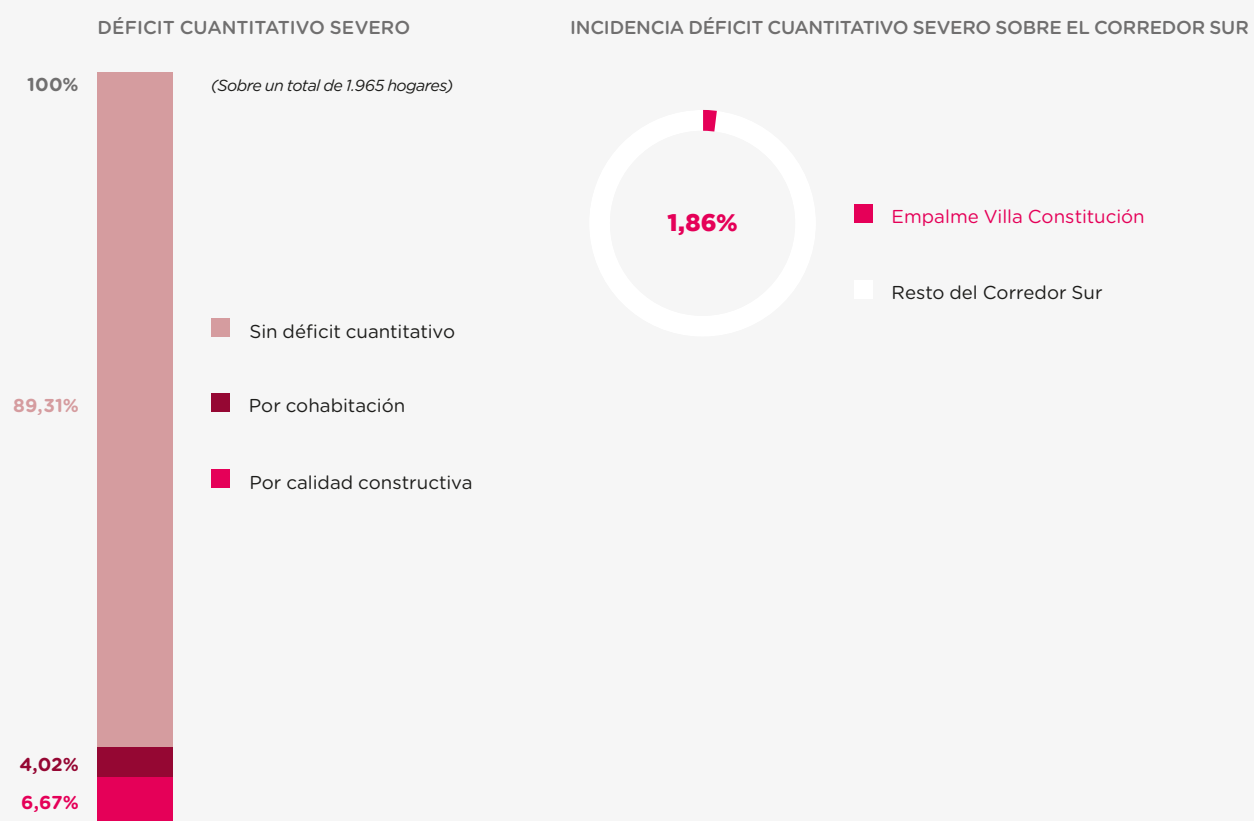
DÉFICIT CUANTITATIVO SEVERO

INCIDENCIA DÉFICIT CUANTITATIVO SEVERO SOBRE EL CORREDOR SUR

100%

(Sobre un total de 1.965 hogares)

1,86%

Empalme Villa Constitución

Resto del Corredor Sur

Sin déficit cuantitativo

89,31%

Por cohabitación

Por calidad constructiva

4,02%

6,67%